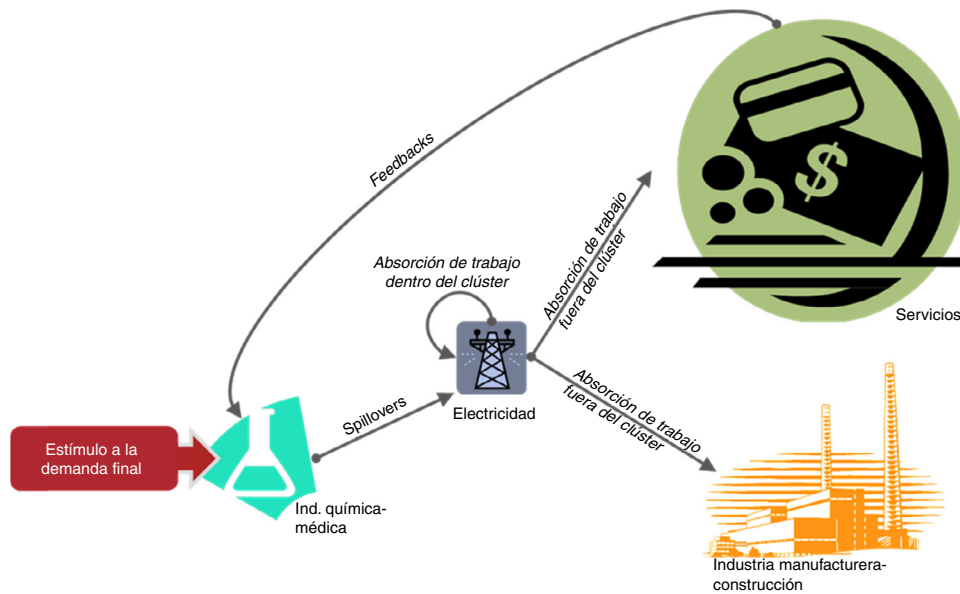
Feedbacks

Absorción de trabajo dentro del clúster

Absorción de trabajo fuera del clúster

Servicios

Electricidad

Spillovers

Absorción de trabajo fuera del clúster

Estímulo a la demanda final

Ind. química-médica

Industria manufacturera-construcción